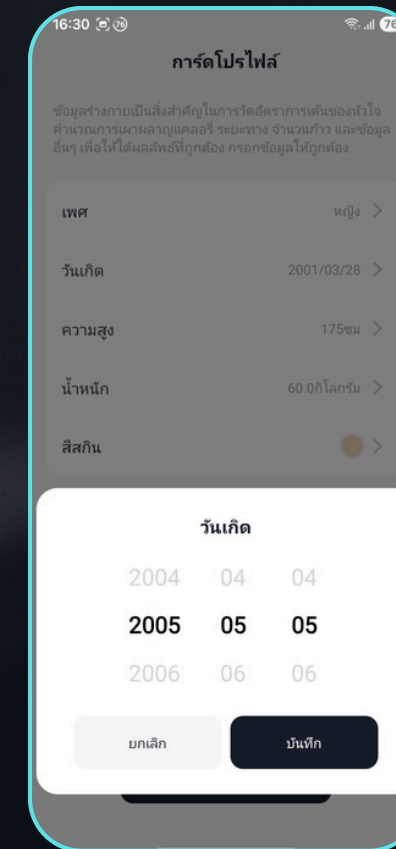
16:30 76

การ์ดโปรไฟล์

ข้อมูลร่างกายเป็นสิ่งสำคัญในการวัดอัตราการเต้นของหัวใจ คำนวณการเผาผลาญแคลอรี่ ระยะทาง จำนวนก้าว และข้อมูลอื่นๆ เพื่อให้ได้ผลลัพธ์ที่ถูกต้อง กรอกข้อมูลให้ถูกต้อง

เพศ หญิง >

วันเกิด 2001/03/28 >

ความสูง 175ซม >

น้ำหนัก 60.0กิโลกรัม >

สีสกิน >

วันเกิด

2004 04 04
2005 05 05
2006 06 06

ยกเลิก

บันทึก